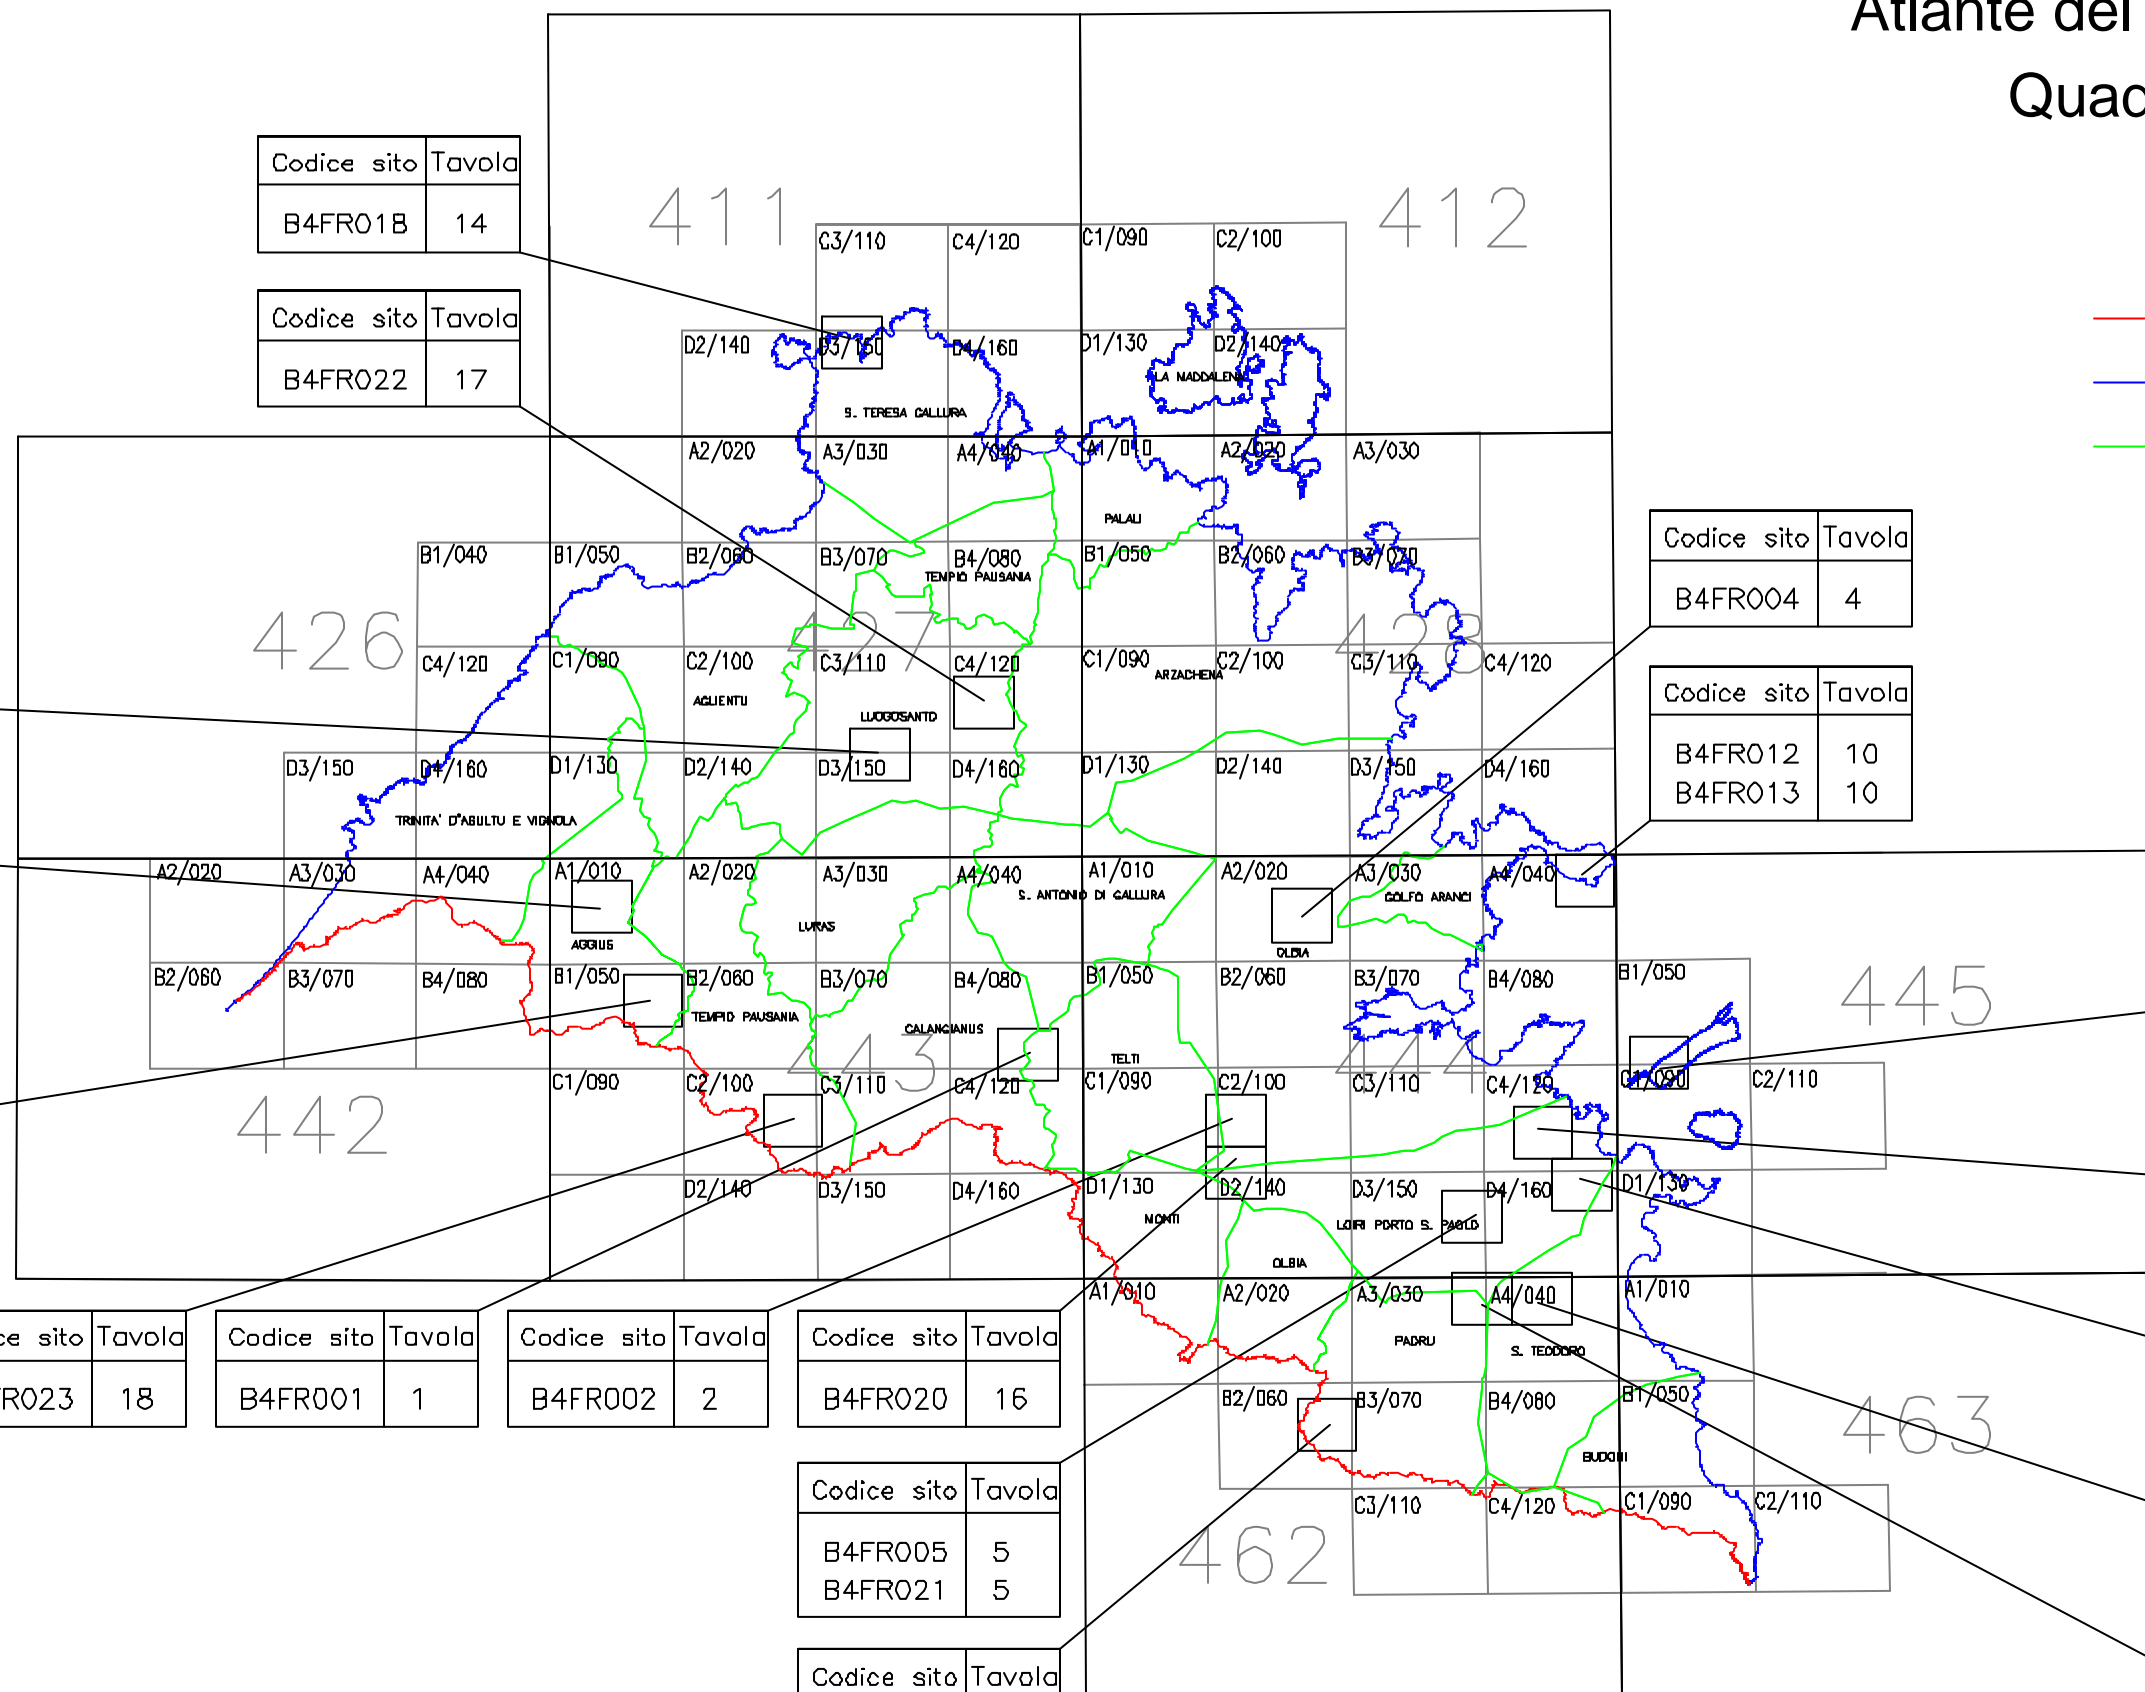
Atlante dei
Quac

| Codice sito | Tavola |
|---|---|
| B4FR018 | 14 |

| Codice sito | Tavola |
|---|---|
| B4FR022 | 17 |

411
412
C3/110 C4/120 C1/090 C2/100
D2/140 D3/150 D4/160 D1/130 D2/140
LA MADDALENA
S. TERESA GALLURA
A2/020 A3/030 A4/040 A1/010 A2/020 A3/030
PALAU
B1/040 B1/050 B2/060 B3/070 B4/080 B1/050 B2/060 B3/070
TEMPIO PAUSANIA
426
427
428
C4/120 C1/090 C2/100 C3/110 C4/120 C1/090 C2/100 C3/110 C4/120
ARZACHENA
AGLIENTU
LUOGOSANTO
D3/150 D4/160 D1/130 D2/140 D3/150 D4/160 D1/130 D2/140 D3/150 D4/160
TRINITA' D'AGULTU E VIGNOLA
A2/020 A3/030 A4/040 A1/010 A2/020 A3/030 A4/040 A1/010 A2/020 A3/030 A4/040
S. ANTONIO DI GALLURA
GOLFO ARANCI
AGGIUS
LURAS
OLBIA
B2/060 B3/070 B4/080 B1/050 B2/060 B3/070 B4/080 B1/050 B2/060 B3/070 B4/080 B1/050
TEMPIO PAUSANIA
CALANGIANUS
TELTI
443
444
445
442
C1/090 C2/100 C3/110 C4/120 C1/090 C2/100 C3/110 C4/120 C1/090 C2/110
D2/140 D3/150 D4/160 D1/130 D2/140 D3/150 D4/160 D1/130
MONTI
LOIRI PORTO S. PAOLO
OLBIA
A1/010 A2/020 A3/030 A4/040 A1/010
PADRU
S. TEODORO
B2/060 B3/070 B4/080 B1/050
BUDONI
C3/110 C4/120 C1/090 C2/110
462
463

| Codice sito | Tavola |
|---|---|
| B4FR004 | 4 |

| Codice sito | Tavola |
|---|---|
| B4FR012 | 10 |
| B4FR013 | 10 |

| ce sito | Tavola |
|---|---|
| R023 | 18 |

| Codice sito | Tavola |
|---|---|
| B4FR001 | 1 |

| Codice sito | Tavola |
|---|---|
| B4FR002 | 2 |

| Codice sito | Tavola |
|---|---|
| B4FR020 | 16 |

| Codice sito | Tavola |
|---|---|
| B4FR005 | 5 |
| B4FR021 | 5 |

| Codice sito | Tavola |
|---|---|